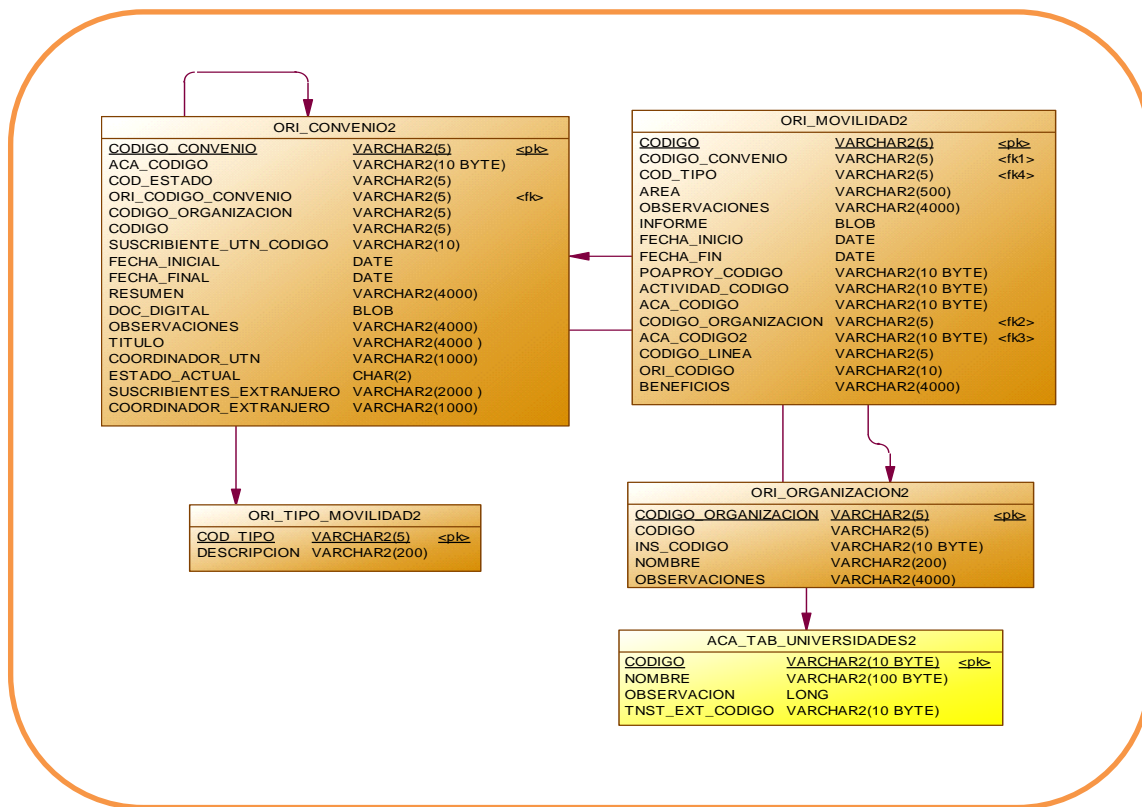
ORI_CONVENIO2

| | | |
|---|---|---|
| CODIGO_CONVENIO | VARCHAR2(5) | <pk> |
| ACA_CODIGO | VARCHAR2(10 BYTE) | |
| COD_ESTADO | VARCHAR2(5) | |
| ORI_CODIGO_CONVENIO | VARCHAR2(5) | <fk> |
| CODIGO_ORGANIZACION | VARCHAR2(5) | |
| CODIGO | VARCHAR2(5) | |
| SUSCRIBIENTE_UTN_CODIGO | VARCHAR2(10) | |
| FECHA_INICIAL | DATE | |
| FECHA_FINAL | DATE | |
| RESUMEN | VARCHAR2(4000) | |
| DOC_DIGITAL | BLOB | |
| OBSERVACIONES | VARCHAR2(4000) | |
| TITULO | VARCHAR2(4000 ) | |
| COORDINADOR_UTN | VARCHAR2(1000) | |
| ESTADO_ACTUAL | CHAR(2) | |
| SUSCRIBIENTES_EXTRANJERO | VARCHAR2(2000 ) | |
| COORDINADOR_EXTRANJERO | VARCHAR2(1000) | |

ORI_MOVILIDAD2

| | | |
|---|---|---|
| CODIGO | VARCHAR2(5) | <pk> |
| CODIGO_CONVENIO | VARCHAR2(5) | <fk1> |
| COD_TIPO | VARCHAR2(5) | <fk4> |
| AREA | VARCHAR2(500) | |
| OBSERVACIONES | VARCHAR2(4000) | |
| INFORME | BLOB | |
| FECHA_INICIO | DATE | |
| FECHA_FIN | DATE | |
| POAPROY_CODIGO | VARCHAR2(10 BYTE) | |
| ACTIVIDAD_CODIGO | VARCHAR2(10 BYTE) | |
| ACA_CODIGO | VARCHAR2(10 BYTE) | |
| CODIGO_ORGANIZACION | VARCHAR2(5) | <fk2> |
| ACA_CODIGO2 | VARCHAR2(10 BYTE) | <fk3> |
| CODIGO_LINEA | VARCHAR2(5) | |
| ORI_CODIGO | VARCHAR2(10) | |
| BENEFICIOS | VARCHAR2(4000) | |

ORI_TIPO_MOVILIDAD2

| | | |
|---|---|---|
| COD_TIPO | VARCHAR2(5) | <pk> |
| DESCRIPCION | VARCHAR2(200) | |

ORI_ORGANIZACION2

| | | |
|---|---|---|
| CODIGO_ORGANIZACION | VARCHAR2(5) | <pk> |
| CODIGO | VARCHAR2(5) | |
| INS_CODIGO | VARCHAR2(10 BYTE) | |
| NOMBRE | VARCHAR2(200) | |
| OBSERVACIONES | VARCHAR2(4000) | |

ACA_TAB_UNIVERSIDADES2

| | | |
|---|---|---|
| CODIGO | VARCHAR2(10 BYTE) | <pk> |
| NOMBRE | VARCHAR2(100 BYTE) | |
| OBSERVACION | LONG | |
| TNST_EXT_CODIGO | VARCHAR2(10 BYTE) | |